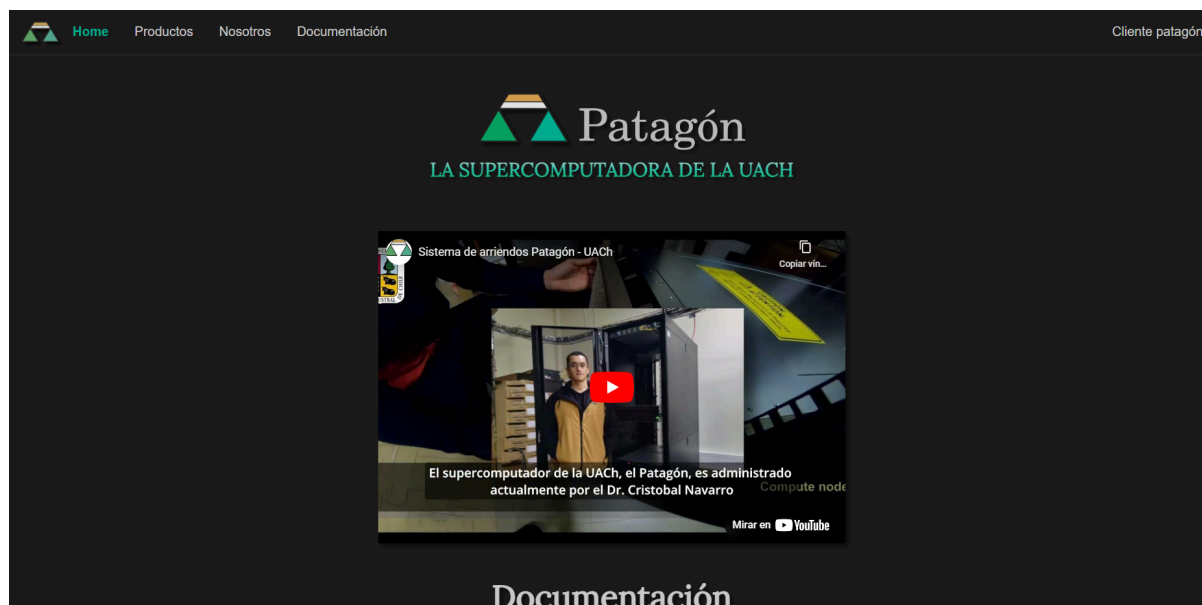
Home Productos Nosotros Documentación

Cliente patagón

Patagón

LA SUPERCOMPUTADORA DE LA UACH

Sistema de arriendos Patagón - UACh

Copiar vín...

El supercomputador de la UACh, el Patagón, es administrado actualmente por el Dr. Cristobal Navarro

Compute node

Mirar en YouTube

Documentación